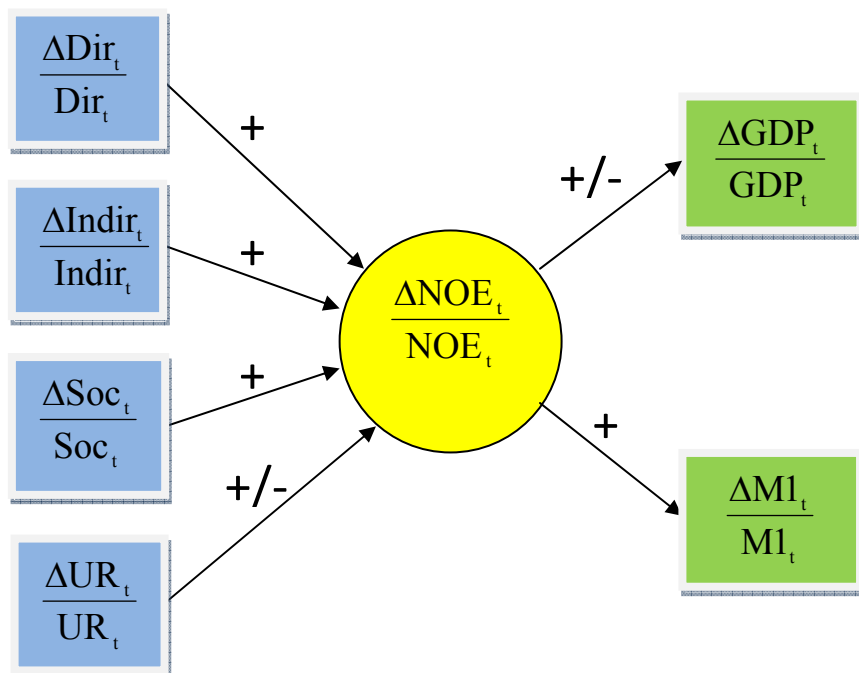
$\frac{\Delta Dir_t}{Dir_t}$

+

$\frac{\Delta Indir_t}{Indir_t}$

+

$\frac{\Delta Soc_t}{Soc_t}$

+

$\frac{\Delta UR_t}{UR_t}$

+/-

$\frac{\Delta NOE_t}{NOE_t}$

+/-

$\frac{\Delta GDP_t}{GDP_t}$

+

$\frac{\Delta M1_t}{M1_t}$